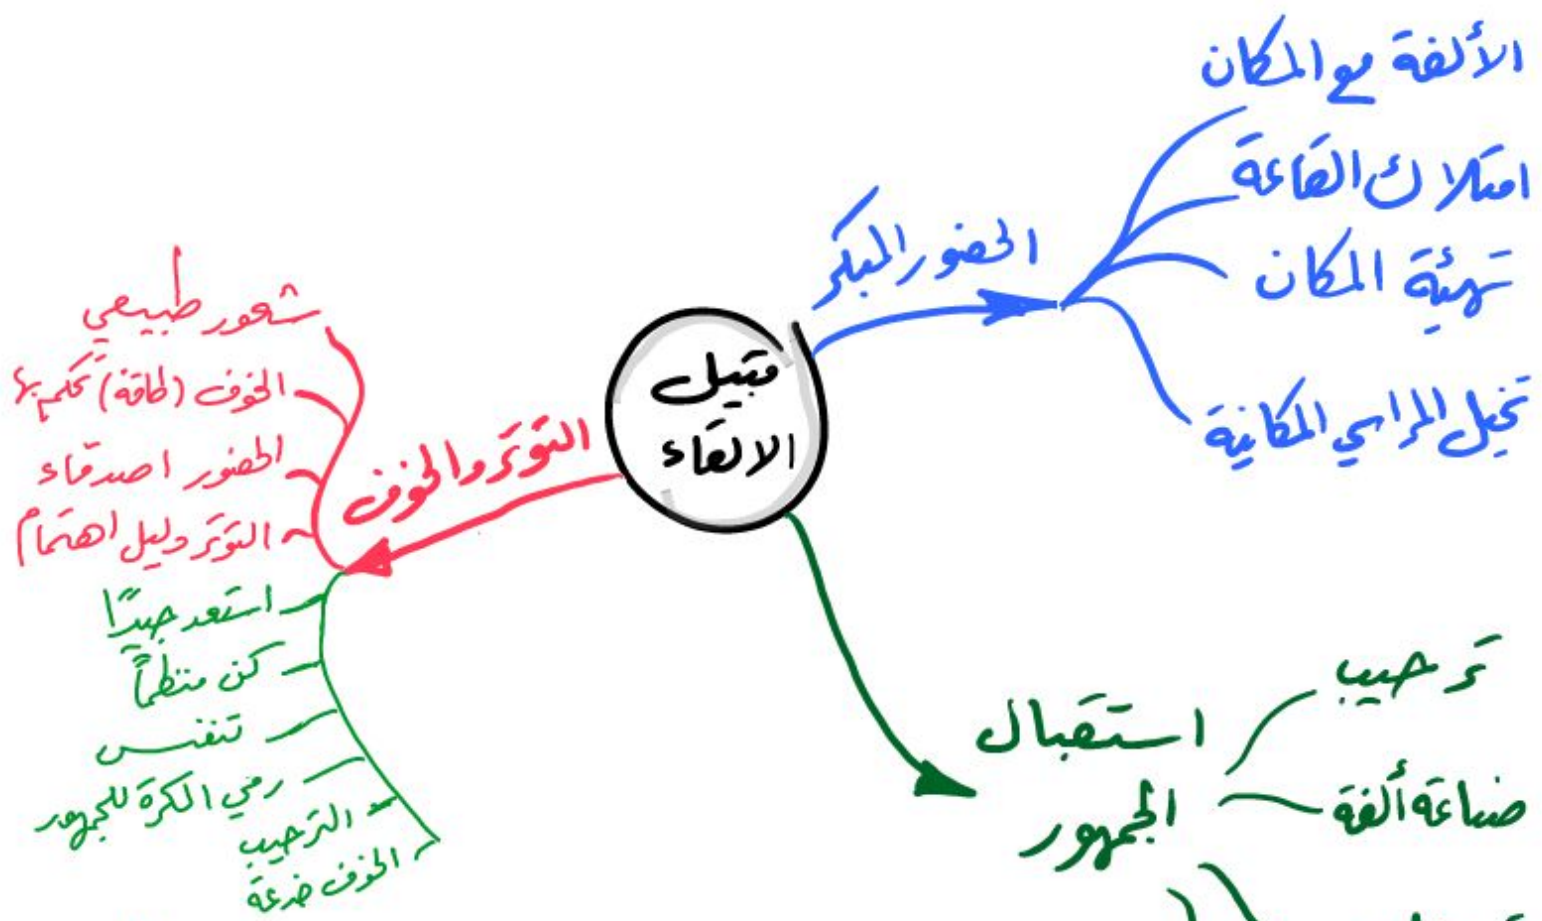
قبيل الالقاء

الحضور المبكر

الألفة مع المكان

امتلاك القاعة

تهيئة المكان

تخيل المراسي المكانية

التوتر والخوف

شعور طبيعي

الخوف (طاقة) تحكم بها

الحضور اصدقاء

التوتر دليل اهتمام

استعد جيدًا

كن منظمًا

تنفس

رمي الكرة للجمهور

الترحيب

الخوف خدعة

استقبال الجمهور

ترحيب

صناعة ألفة